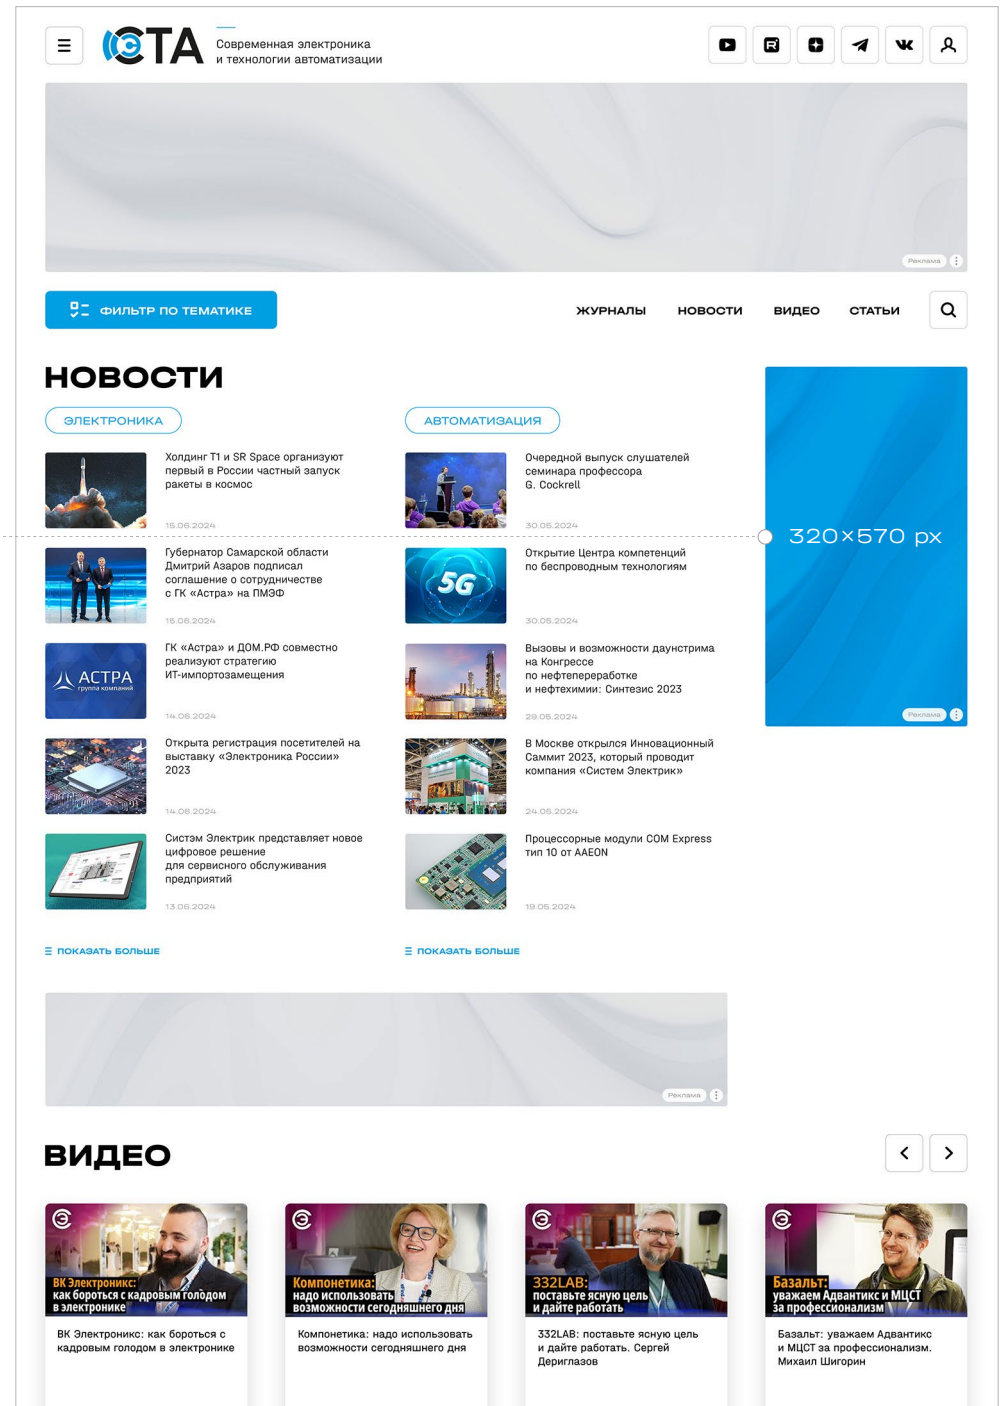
СТА Современная электроника и технологии автоматизации

Реклама

ФИЛЬТР ПО ТЕМАТИКЕ

ЖУРНАЛЫ НОВОСТИ ВИДЕО СТАТЬИ

НОВОСТИ

ЭЛЕКТРОНИКА

Холдинг Т1 и SR Space организуют первый в России частный запуск ракеты в космос
15.06.2024

Губернатор Самарской области Дмитрий Азаров подписал соглашение о сотрудничестве с ГК «Астра» на ПМЭФ
15.06.2024

АСТРА группа компаний

ГК «Астра» и ДОМ.РФ совместно реализуют стратегию ИТ-импортозамещения
14.06.2024

Открыта регистрация посетителей на выставку «Электроника России» 2023
14.06.2024

Систэм Электрик представляет новое цифровое решение для сервисного обслуживания предприятий
13.06.2024

ПОКАЗАТЬ БОЛЬШЕ

АВТОМАТИЗАЦИЯ

Очередной выпуск слушателей семинара профессора G. Cockrell
30.05.2024

5G

Открытие Центра компетенций по беспроводным технологиям
30.05.2024

Вызовы и возможности даунстрима на Конгрессе по нефтепереработке и нефтехимии: Синтезис 2023
29.05.2024

В Москве открылся Инновационный Саммит 2023, который проводит компания «Систем Электрик»
24.05.2024

Процессорные модули COM Express тип 10 от AAEON
19.05.2024

ПОКАЗАТЬ БОЛЬШЕ

320×570 px

Реклама

Реклама

ВИДЕО

ВК Электроникс: как бороться с кадровым голодом в электронике

ВК Электроникс: как бороться с кадровым голодом в электронике

Компонетика: надо использовать возможности сегодняшнего дня

Компонетика: надо использовать возможности сегодняшнего дня

332LAB: поставьте ясную цель и дайте работать

332LAB: поставьте ясную цель и дайте работать. Сергей Дериглазов

Базальт: уважаем Адвантикс и МЦСТ за профессионализм

Базальт: уважаем Адвантикс и МЦСТ за профессионализм. Михаил Шигорин